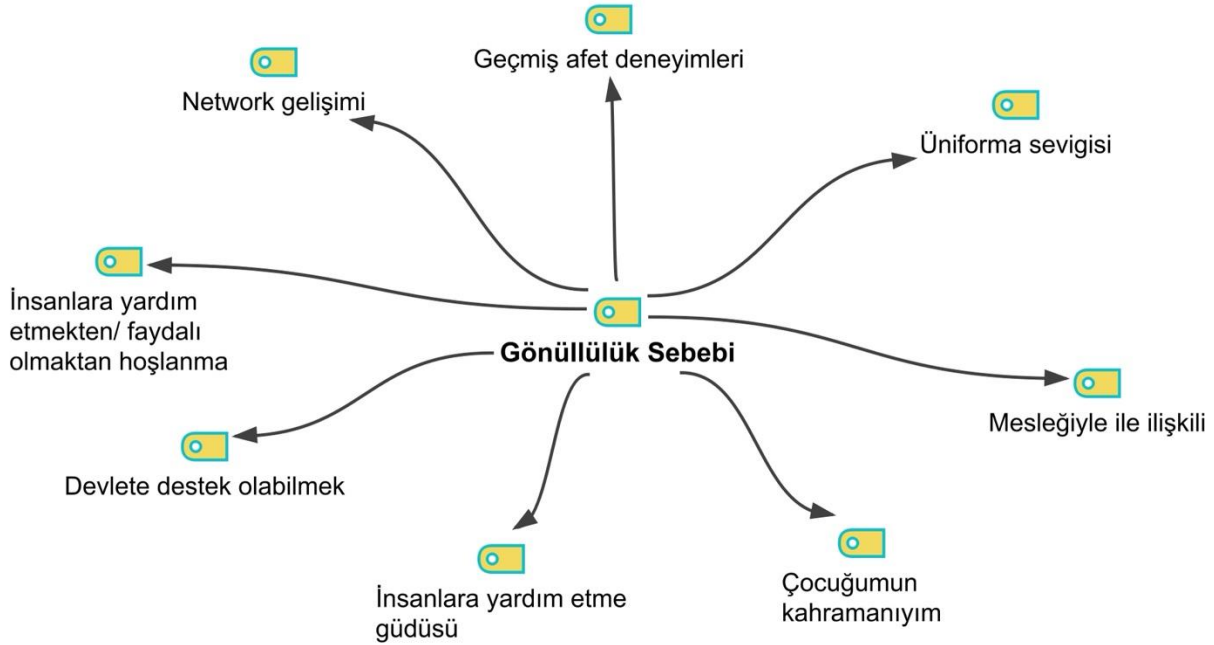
Geçmiş afet deneyimleri

Network gelişimi

Üniforma sevigisi

İnsanlara yardım etmekten/ faydalı olmaktan hoşlanma

Gönüllülük Sebebi

Mesleğiyle ile ilişkili

Devlete destek olabilmek

İnsanlara yardım etme güdüsü

Çocuğumun kahramanıyım